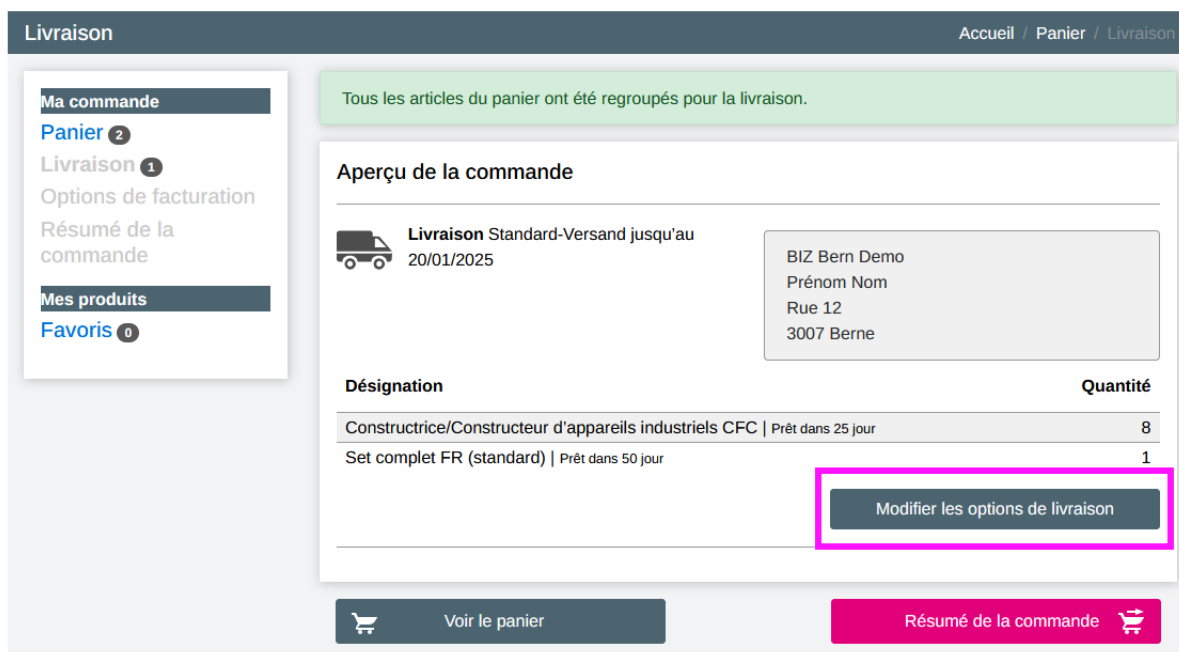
Livraison

Accueil / Panier / Livraison

Ma commande

Panier 2

Livraison 1

Options de facturation

Résumé de la commande

Mes produits

Favoris 0

Tous les articles du panier ont été regroupés pour la livraison.

Aperçu de la commande

**Livraison** Standard-Versand jusqu'au 20/01/2025

BIZ Bern Demo
Prénom Nom
Rue 12
3007 Berne

| Désignation | Quantité |
|---|---|
| Constructrice/Constructeur d'appareils industriels CFC \| Prêt dans 25 jour | 8 |
| Set complet FR (standard) \| Prêt dans 50 jour | 1 |

Modifier les options de livraison

Voir le panier

Résumé de la commande